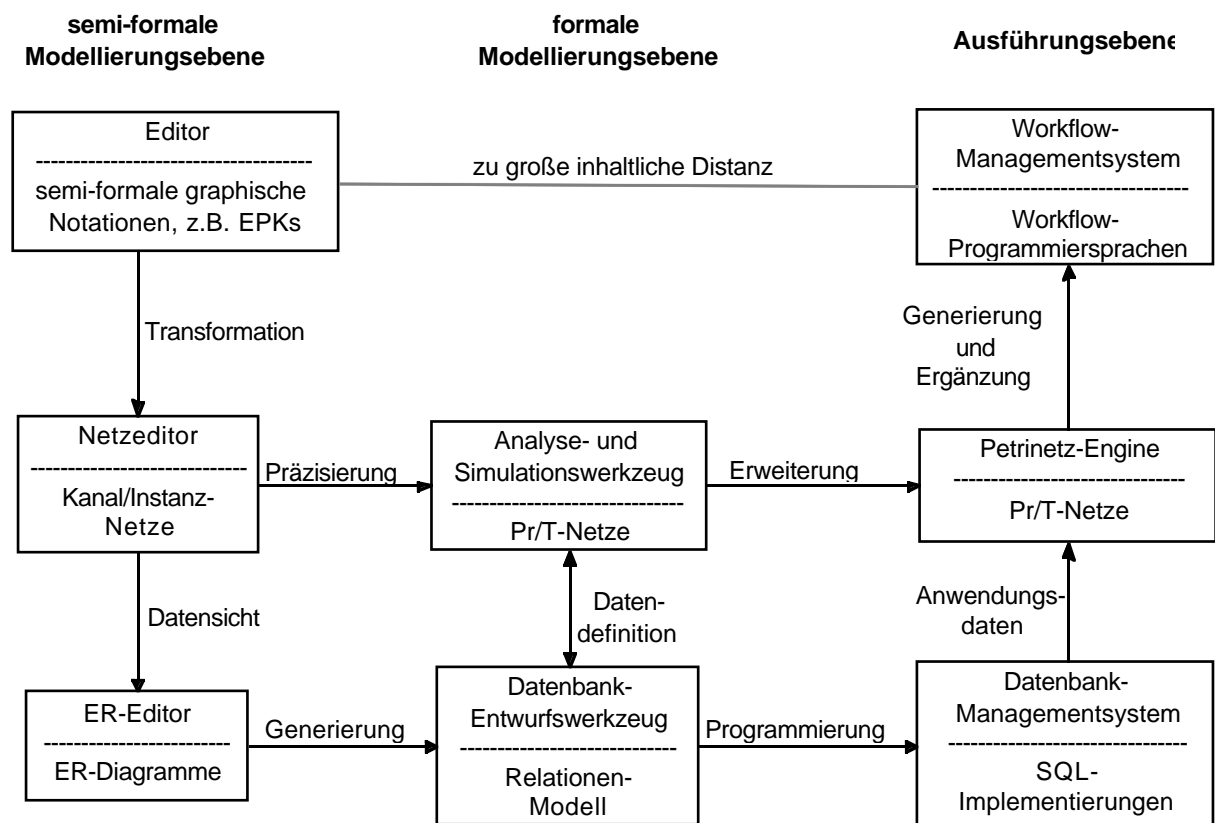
semi-formale Modellierungsebene

formale Modellierungsebene

Ausführungsebene

Editor
semi-formale graphische Notationen, z.B. EPKs

zu große inhaltliche Distanz

Workflow-Managementsystem
Workflow-Programmiersprachen

Transformation

Generierung und Ergänzung

Netzeditor
Kanal/Instanz-Netze

Präzisierung

Analyse- und Simulationswerkzeug
Pr/T-Netze

Erweiterung

Petrinetz-Engine
Pr/T-Netze

Datensicht

Datendefinition

Anwendungsdaten

ER-Editor
ER-Diagramme

Generierung

Datenbank-Entwurfswerkzeug
Relationen-Modell

Programmierung

Datenbank-Managementsystem
SQL-Implementierungen